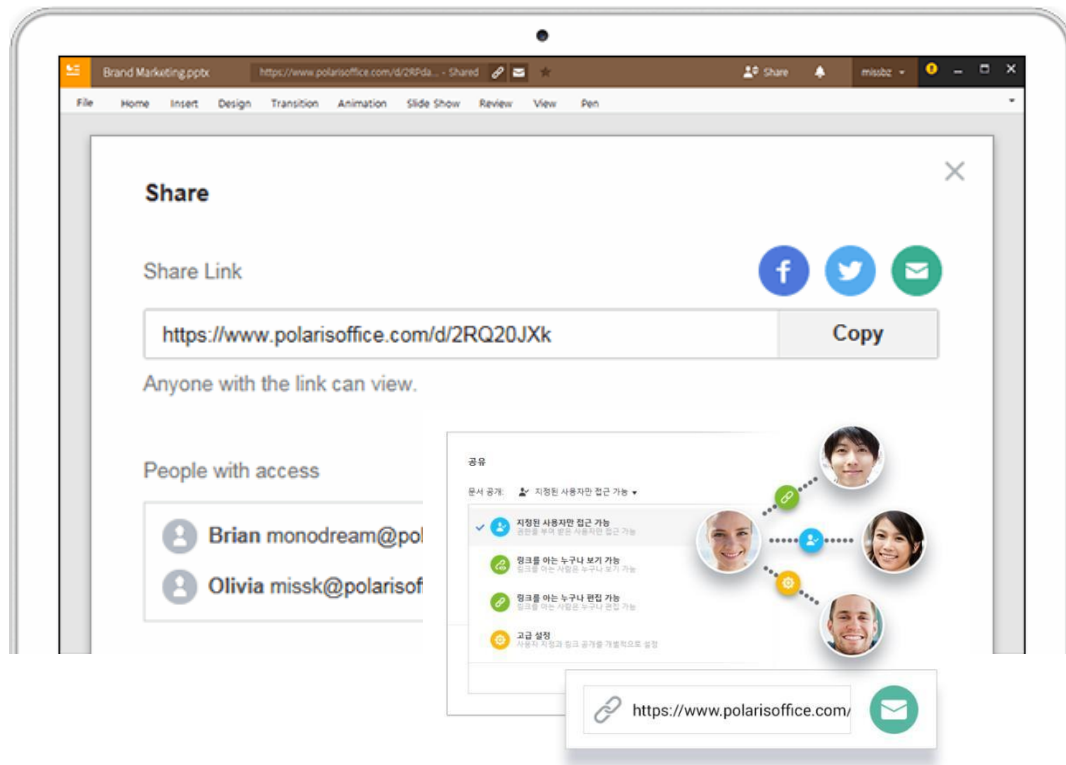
Brand Marketing.pptx https://www.polarisoffice.com/d/2RPda... - Shared Share missbz

File Home Insert Design Transition Animation Slide Show Review View Pen

Share

Share Link

https://www.polarisoffice.com/d/2RQ20JXk Copy

Anyone with the link can view.

People with access

Brian monodream@pol

Olivia missk@polarisof

공유

문서 공개: 지정된 사용자만 접근 가능

지정된 사용자만 접근 가능
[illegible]

링크를 아는 누구나 보기 가능
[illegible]

링크를 아는 누구나 편집 가능
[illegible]

고급 설정
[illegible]

https://www.polarisoffice.com/